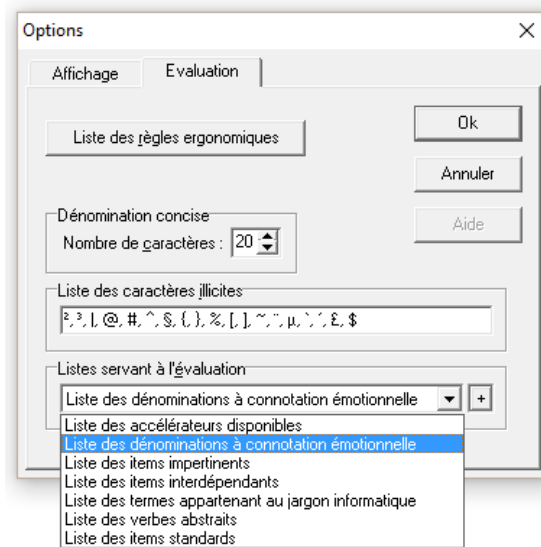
Options
×
Affichage
Evaluation
Liste des règles ergonomiques
Ok
Annuler
Aide
Dénomination concise
Nombre de caractères : 20
Liste des caractères illicites
²,³,|,@,#,^,§,{,},%,[,],~,¨,µ,`,´,£,$
Listes servant à l'évaluation
Liste des dénominations à connotation émotionnelle
+
Liste des accélérateurs disponibles
Liste des dénominations à connotation émotionnelle
Liste des items impertinents
Liste des items interdépendants
Liste des termes appartenant au jargon informatique
Liste des verbes abstraits
Liste des items standards